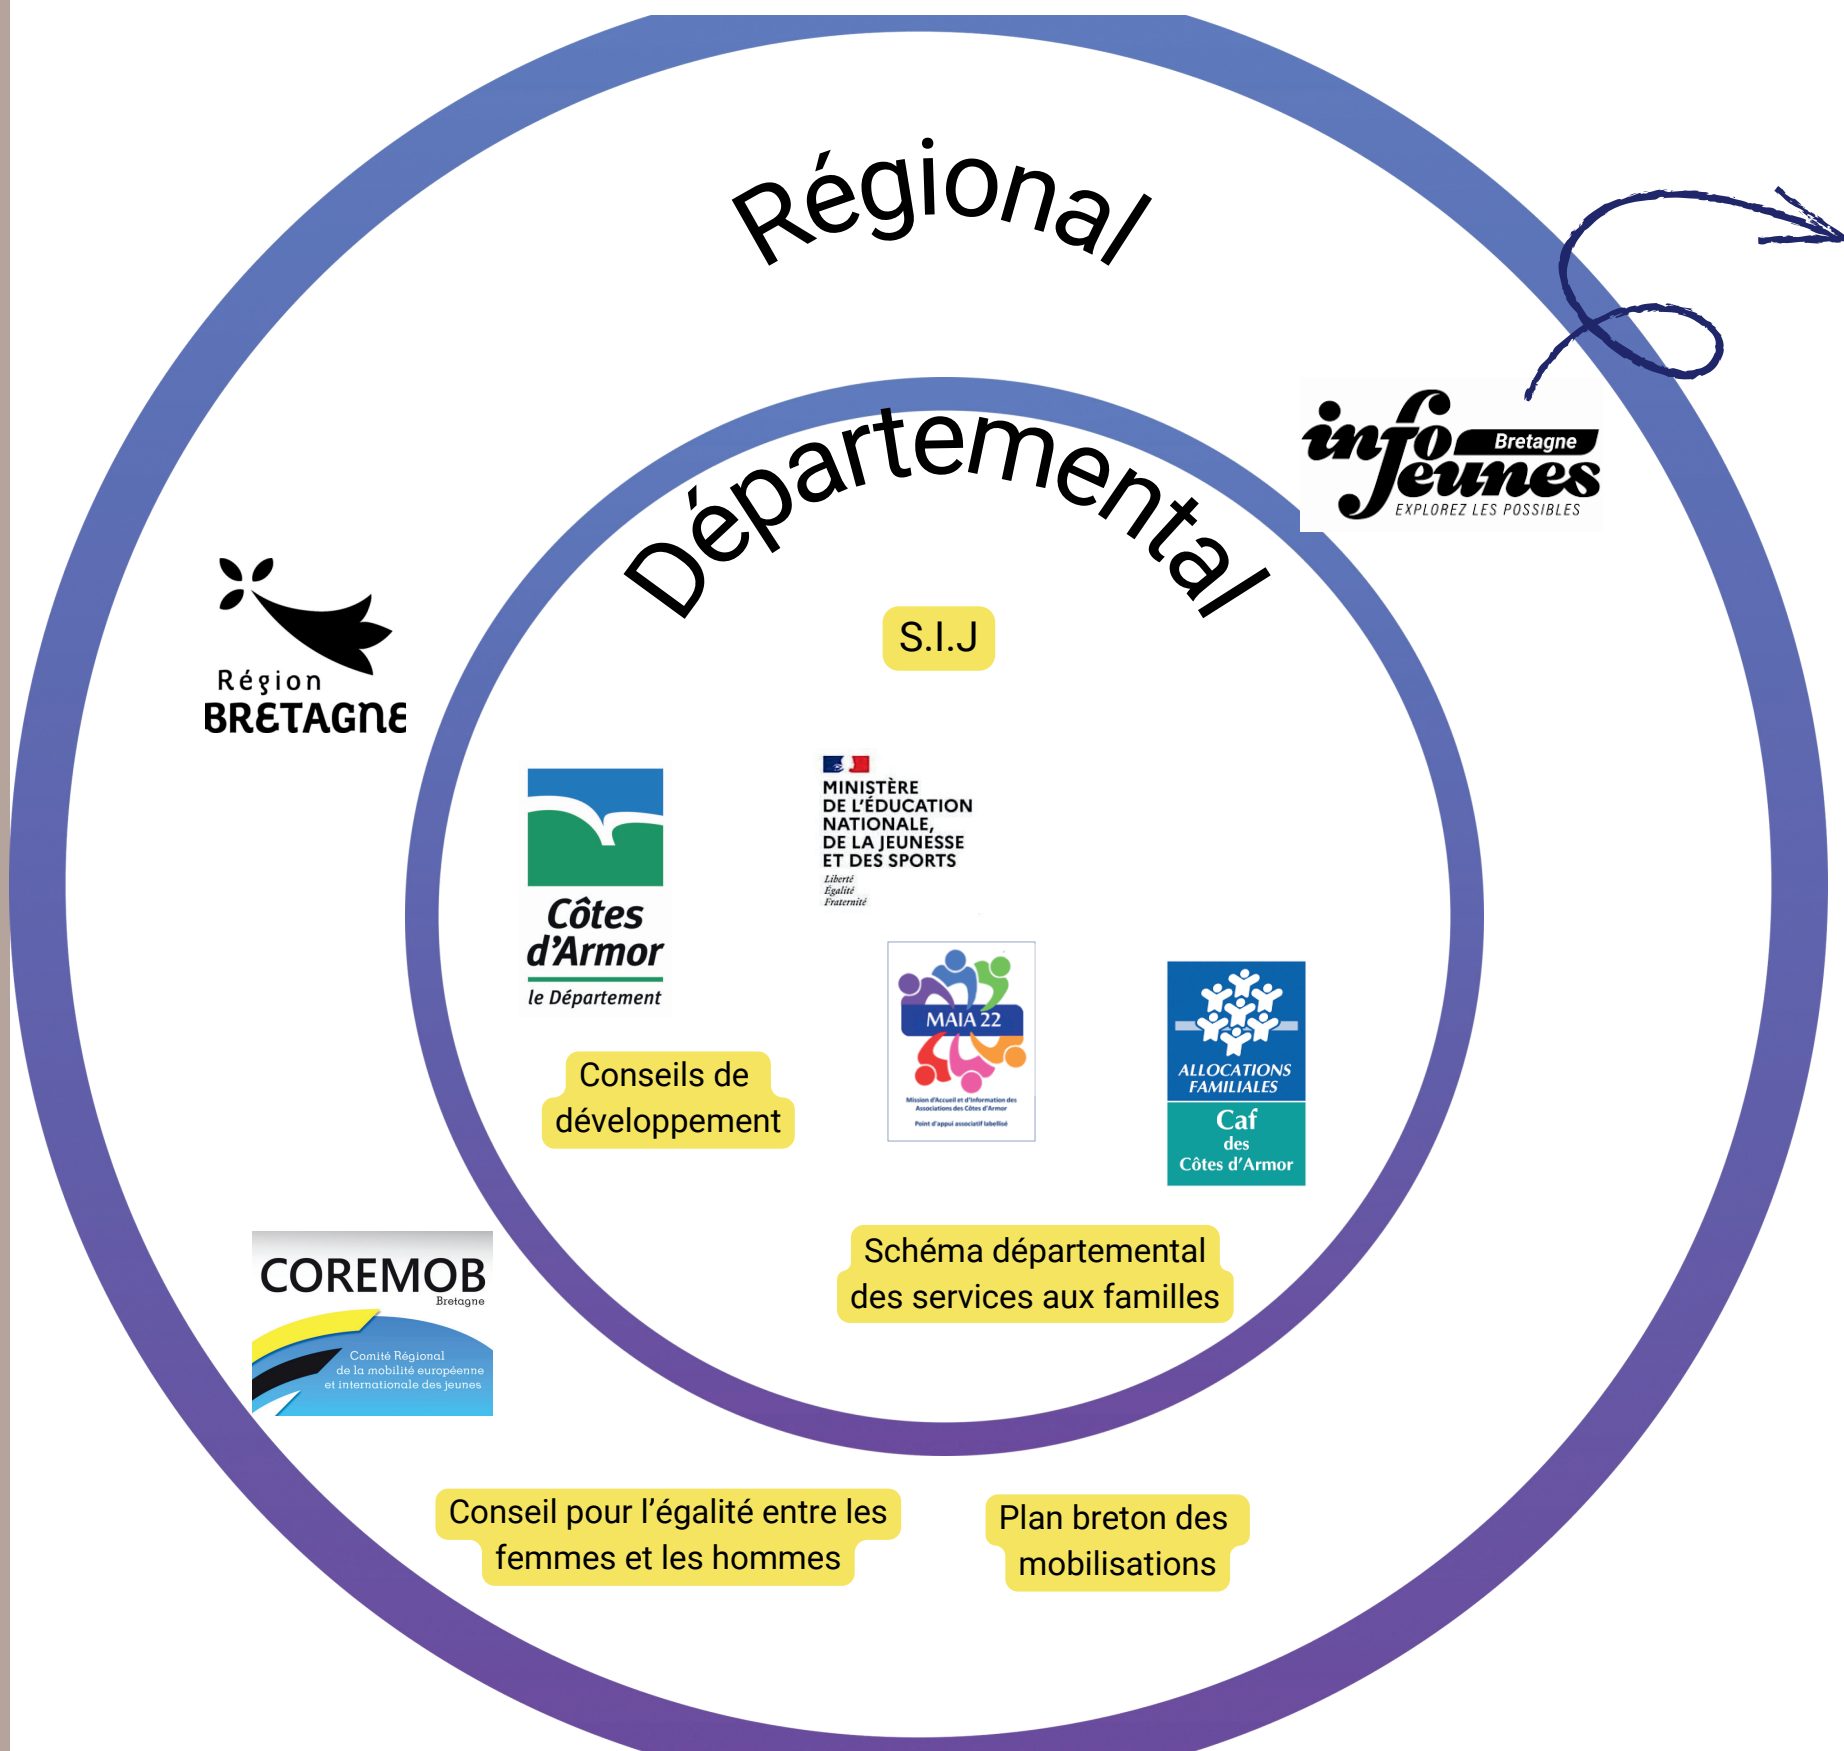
Régional

Départemental

info jeunes Bretagne
EXPLOREZ LES POSSIBLES

Région BRETAGNE

S.I.J

MINISTÈRE DE L'ÉDUCATION NATIONALE, DE LA JEUNESSE ET DES SPORTS
Liberté
Égalité
Fraternité

Côtes d'Armor
le Département

MAIA 22
Mission d'Accueil et d'Information des Associations des Côtes d'Armor
Point d'appui associatif labellisé

ALLOCATIONS FAMILIALES
Caf des Côtes d'Armor

Conseils de développement

COREMOB
Bretagne
Comité Régional de la mobilité européenne et internationale des jeunes

Schéma départemental des services aux familles

Conseil pour l'égalité entre les femmes et les hommes

Plan breton des mobilisations